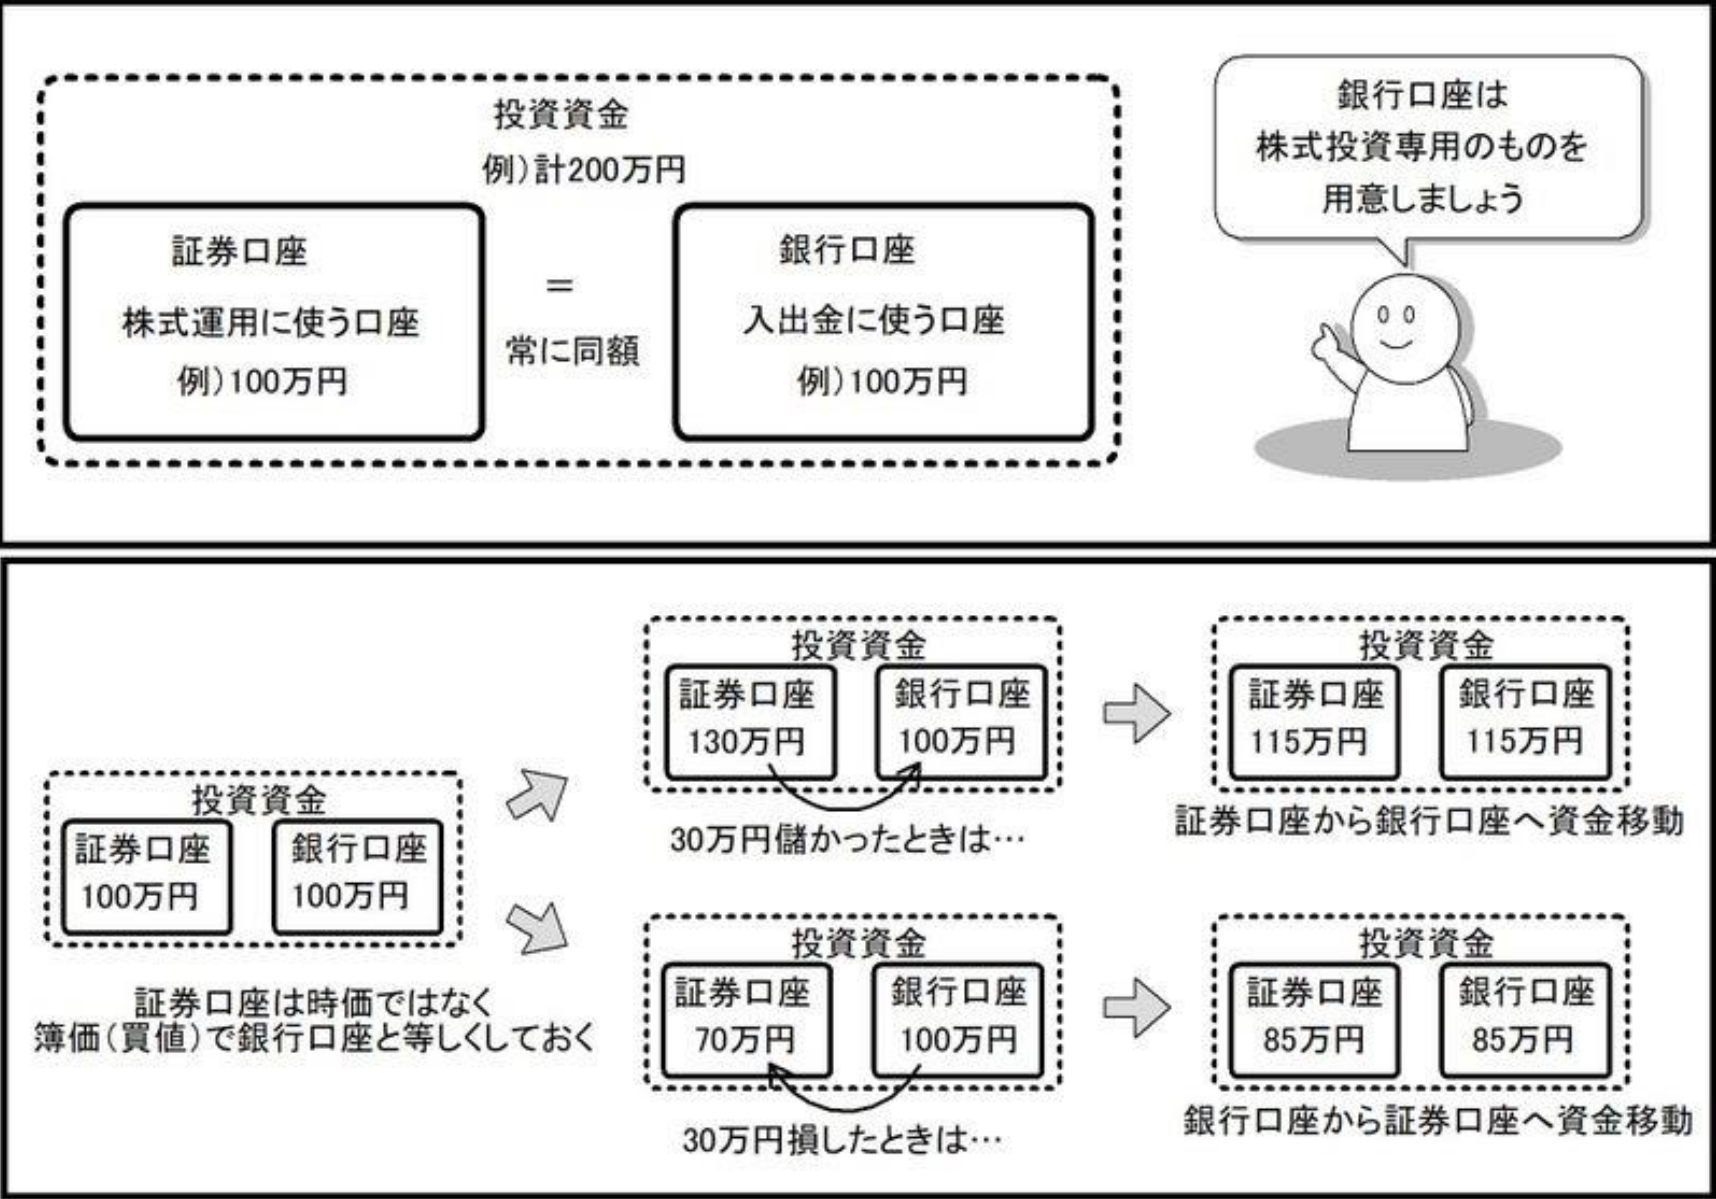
投資資金
例）計200万円

証券口座
株式運用に使う口座
例）100万円

＝
常に同額

銀行口座
入出金に使う口座
例）100万円

銀行口座は
株式投資専用のものを
用意しましょう

投資資金
証券口座
100万円
銀行口座
100万円

証券口座は時価ではなく
簿価（買値）で銀行口座と等しくしておく

投資資金
証券口座
130万円
銀行口座
100万円

30万円儲かったときは…

投資資金
証券口座
115万円
銀行口座
115万円

証券口座から銀行口座へ資金移動

投資資金
証券口座
70万円
銀行口座
100万円

30万円損したときは…

投資資金
証券口座
85万円
銀行口座
85万円

銀行口座から証券口座へ資金移動